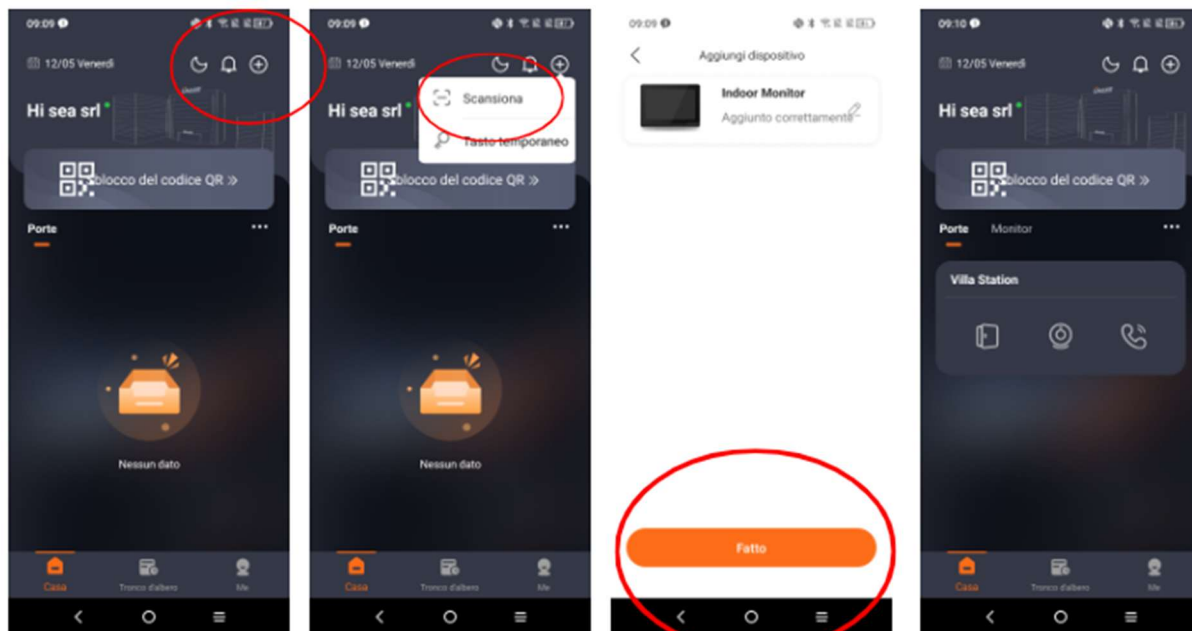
09:09

12/05 Venerdì

Hi sea srl

Sblocco del codice QR »

Porte

Nessun dato

Casa
Tronco d'albero
Me

09:09

12/05 Venerdì

Scansiona

Tasto temporaneo

Hi sea srl

Sblocco del codice QR »

Porte

Nessun dato

Casa
Tronco d'albero
Me

09:09

Aggiungi dispositivo

Indoor Monitor
Aggiunto correttamente

Fatto

09:10

12/05 Venerdì

Hi sea srl

Sblocco del codice QR »

Porte Monitor

Villa Station

Casa
Tronco d'albero
Me